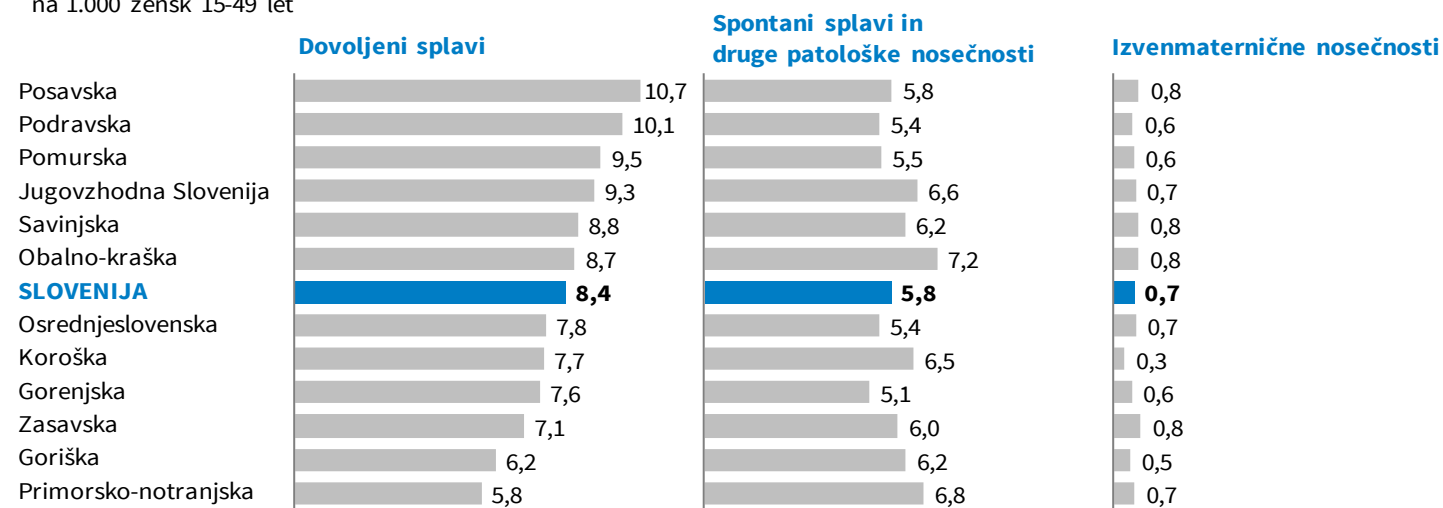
na 1.000 žensk 15-49 let

Dovoljeni splavi

Spontani splavi in druge patološke nosečnosti

Izvenmaternične nosečnosti

| | Dovoljeni splavi | Spontani splavi in druge patološke nosečnosti | Izvenmaternične nosečnosti |
|---|---|---|---|
| Posavska | 10,7 | 5,8 | 0,8 |
| Podravska | 10,1 | 5,4 | 0,6 |
| Pomurska | 9,5 | 5,5 | 0,6 |
| Jugovzhodna Slovenija | 9,3 | 6,6 | 0,7 |
| Savinjska | 8,8 | 6,2 | 0,8 |
| Obalno-kraška | 8,7 | 7,2 | 0,8 |
| SLOVENIJA | 8,4 | 5,8 | 0,7 |
| Osrednjeslovenska | 7,8 | 5,4 | 0,7 |
| Koroška | 7,7 | 6,5 | 0,3 |
| Gorenjska | 7,6 | 5,1 | 0,6 |
| Zasavska | 7,1 | 6,0 | 0,8 |
| Goriška | 6,2 | 6,2 | 0,5 |
| Primorsko-notranjska | 5,8 | 6,8 | 0,7 |